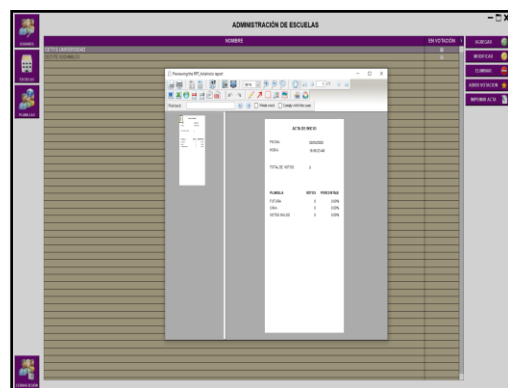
ADMINISTRACIÓN DE ESCUELAS

USUARIOS

ESCUELAS

PLANILLAS

NOMBRE

EN VOTACIÓN

CETIS UNIVERSIDAD
CETIS SOCHIMILCO

AGREGAR

MODIFICAR

ELIMINAR

ABRIR VOTACIÓN

IMPRIMIR ACTA

Previewing the RPT_Inicio.rpt report

ACTA DE INICIO

FECHA: 
HORA:

TOTAL DE VOTOS: 0

| PLANILLA | VOTOS | PORCENTAJE |
|---|---|---|
| FUTURA | 0 | 0.00% |
| OSIRA | 0 | 0.00% |
| VOTOS NULOS | 0 | 0.00% |

CERRAR SESIÓN